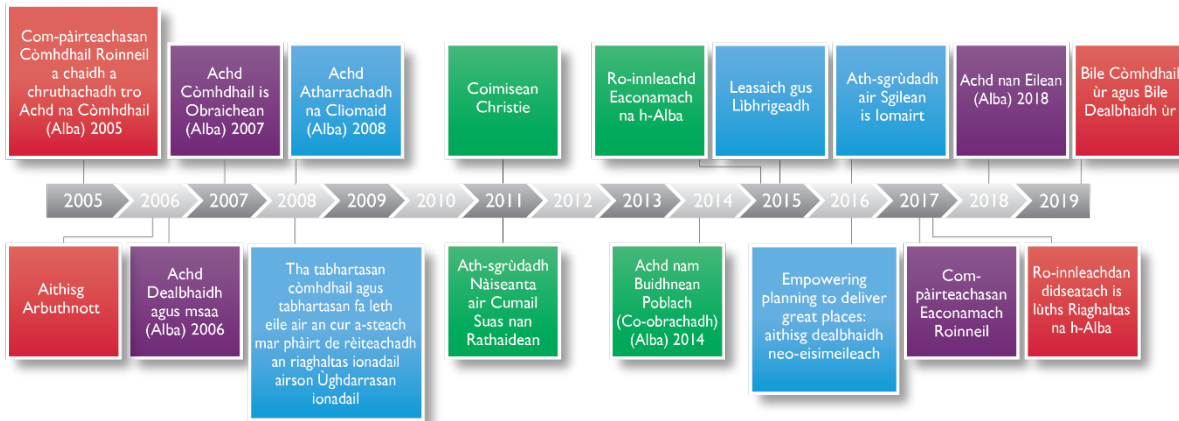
Com-pàirteachasan Còmhdhail Roinneil a chaidh a chruthachadh tro Achd na Còmhdhail (Alba) 2005

Achd Còmhdhail is Obraichean (Alba) 2007

Achd Atharrachadh na Cliomaid (Alba) 2008

Coimisean Christie

Ro-innleachd Eaconamach na h-Alba

Leasaich gus Libhrigeadh

Ath-sgrùdadh air Sgilean is Iomairt

Achd nan Eilean (Alba) 2018

Bile Còmhdhail ùr agus Bile Dealbhaidh ùr

2005 2006 2007 2008 2009 2010 2011 2012 2013 2014 2015 2016 2017 2018 2019

Aithisg Arbuthnott

Achd Dealbhaidh agus msaa (Alba) 2006

Tha tabhartasan còmhdhail agus tabhartasan fa leth eile air an cur a-steach mar phàirt de rèiteachadh an riaghaltas ionadail airson Ùghdarrasan ionadail

Ath-sgrùdadh Nàiseanta air Cumail Suas nan Rathaidean

Achd nam Buidhnean Poblach (Co-obrachadh) (Alba) 2014

Empowering planning to deliver great places: aithisg dealbhaidh neo-eisimeileach

Com-pàirteachasan Eaconamach Roinneil

Ro-innleachdan didseatach is lùths Riaghaltas na h-Alba